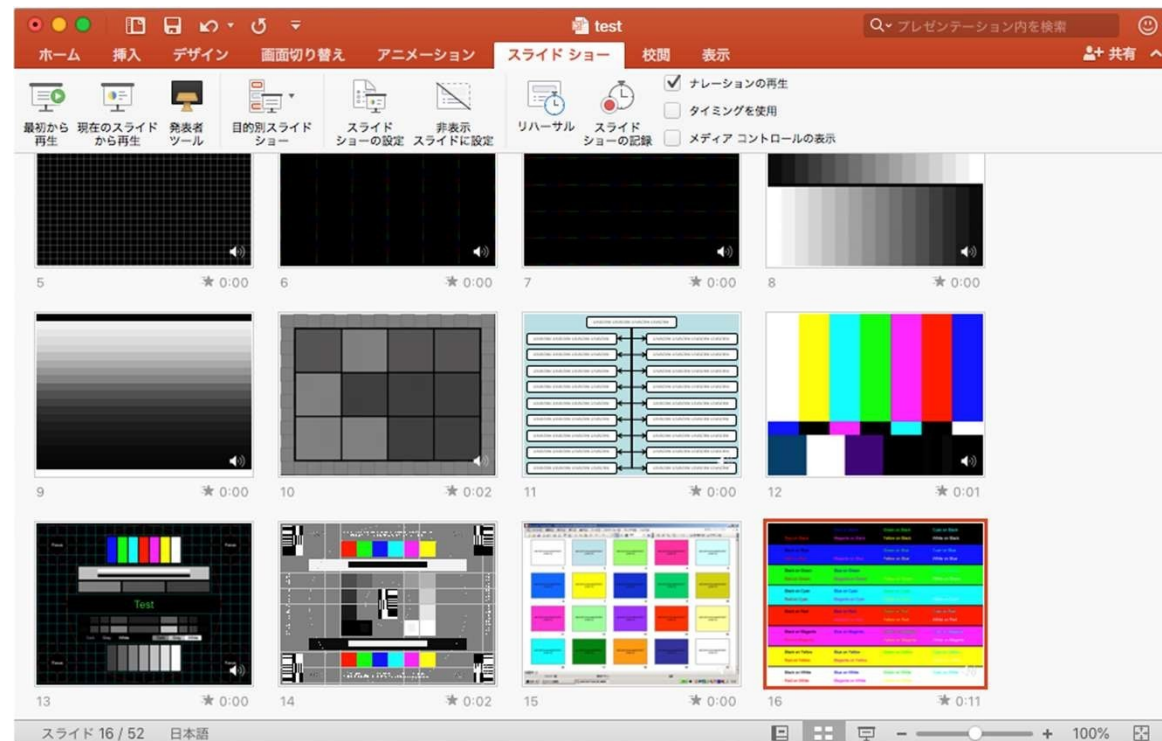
test

プレゼンテーション内を検索

ホーム 挿入 デザイン 画面切り替え アニメーション スライド ショー 校閲 表示

共有

最初から再生 現在のスライドから再生 発表者ツール 目的別スライドショー スライドショーの設定 非表示スライドに設定 リハーサル スライドショーの記録

ナレーションの再生
タイミングを使用
メディア コントロールの表示

5 0:00
6 0:00
7 0:00
8 0:00
9 0:00
10 0:02
11 0:00
12 0:01

Test

13 0:00
14 0:02
15 0:00
16 0:11

スライド 16 / 52 日本語

100%